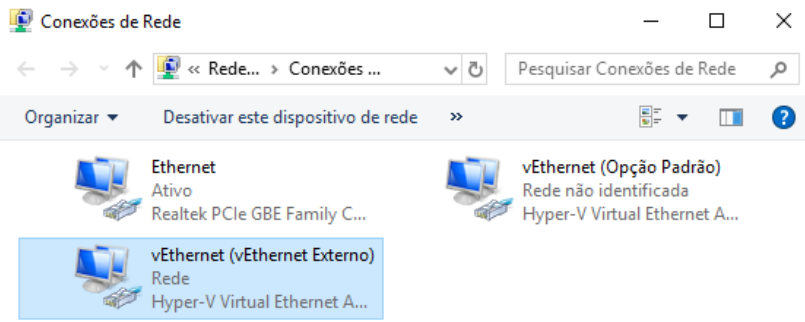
Conexões de Rede

« Rede... › Conexões ...

Pesquisar Conexões de Rede

Organizar ▾ Desativar este dispositivo de rede »

Ethernet
Ativo
Realtek PCIe GBE Family C...

vEthernet (Opção Padrão)
Rede não identificada
Hyper-V Virtual Ethernet A...

vEthernet (vEthernet Externo)
Rede
Hyper-V Virtual Ethernet A...